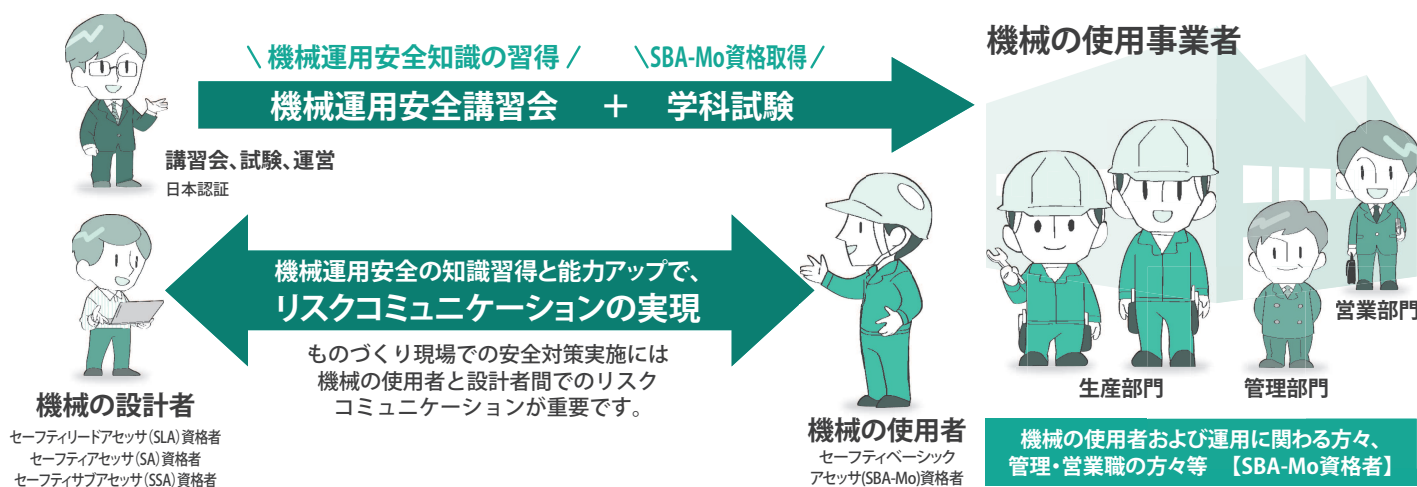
＼機械運用安全知識の習得／　＼SBA-Mo資格取得／

機械運用安全講習会　＋　学科試験

講習会、試験、運営
日本認証

機械の使用事業者

機械運用安全の知識習得と能力アップで、
リスクコミュニケーションの実現

ものづくり現場での安全対策実施には
機械の使用者と設計者間でのリスク
コミュニケーションが重要です。

機械の設計者
セーフティリードアセッサ（SLA）資格者
セーフティアセッサ（SA）資格者
セーフティサブアセッサ（SSA）資格者

機械の使用者
セーフティベーシック
アセッサ(SBA-Mo)資格者

生産部門
管理部門
営業部門

機械の使用者および運用に関わる方々、
管理・営業職の方々等　【SBA-Mo資格者】